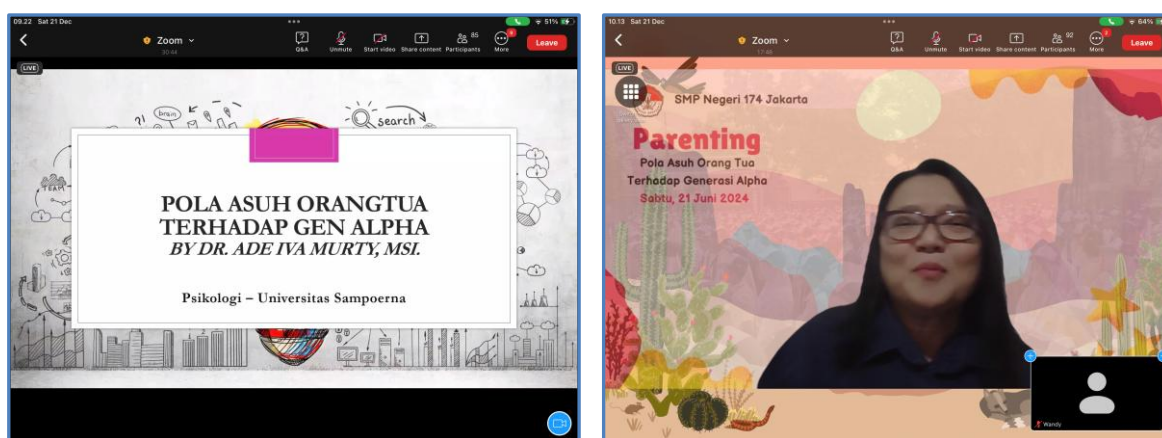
09.22 Sat 21 Dec

Zoom
30:44

Q&A Unmute Start video Share content 85 Participants More Leave

LIVE

brain

search

TEAM

POLA ASUH ORANGTUA TERHADAP GEN ALPHA
BY DR. ADE IVA MURTY, MSI.

Psikologi – Universitas Sampoerna

10.13 Sat 21 Dec

Zoom
17:46

Q&A Unmute Start video Share content 92 Participants More Leave

LIVE

SMP Negeri 174 Jakarta

Parenting
Pola Asuh Orang Tua Terhadap Generasi Alpha
Sabtu, 21 Juni 2024

Wandy